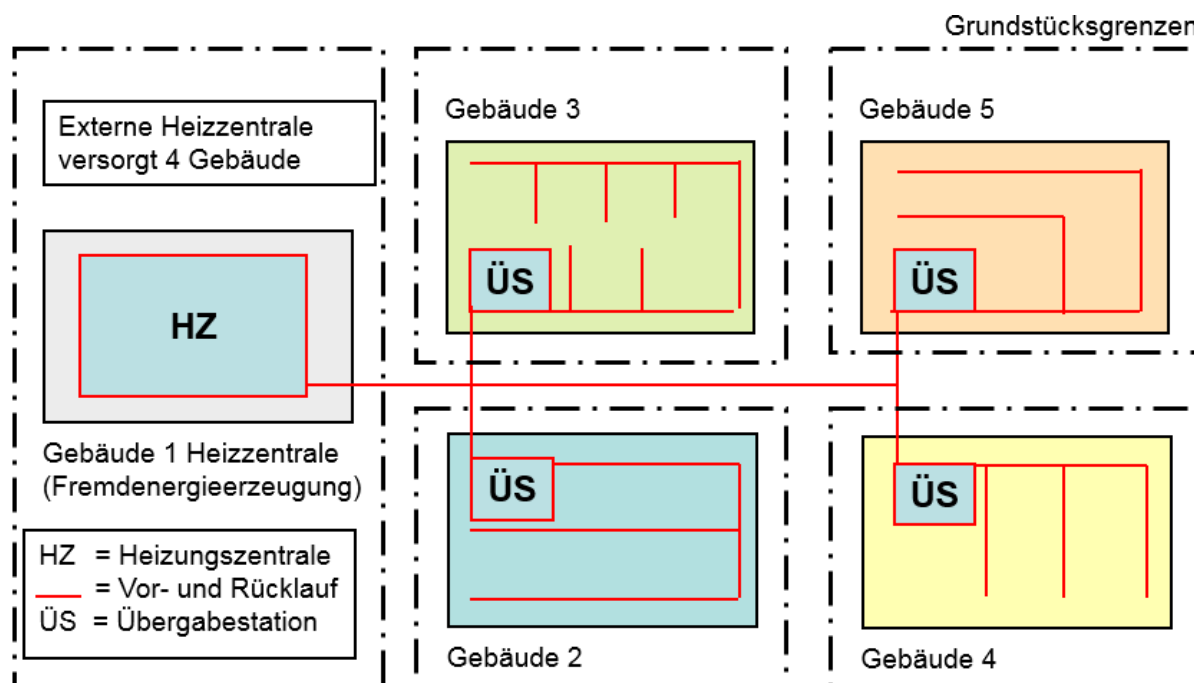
Grundstücksgrenzen

Externe Heizzentrale versorgt 4 Gebäude

HZ

Gebäude 1 Heizzentrale (Fremdenergieerzeugung)

HZ = Heizungszentrale
= Vor- und Rücklauf
ÜS = Übergabestation

Gebäude 3

ÜS

ÜS

Gebäude 2

Gebäude 5

ÜS

ÜS

Gebäude 4